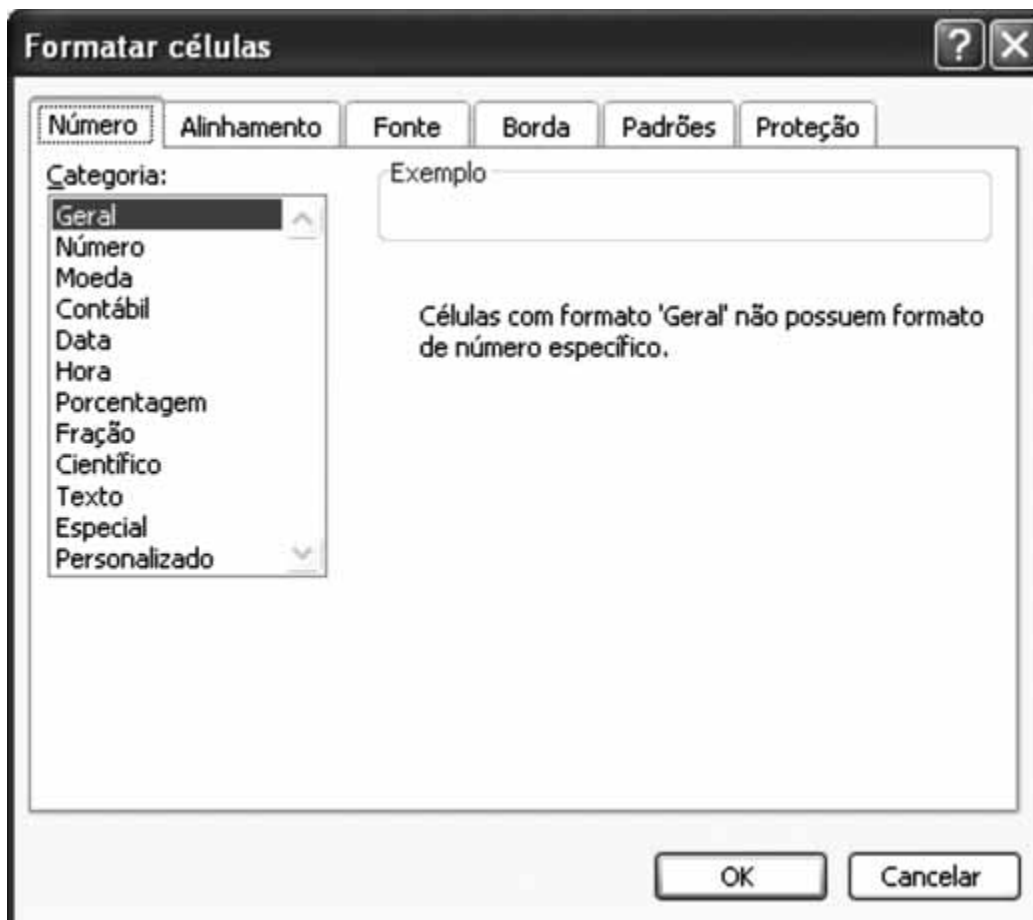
Formatar células

Número | Alinhamento | Fonte | Borda | Padrões | Proteção

Categoria:

Geral
Número
Moeda
Contábil
Data
Hora
Porcentagem
Fração
Científico
Texto
Especial
Personalizado

Exemplo

Células com formato 'Geral' não possuem formato de número específico.

OK
Cancelar